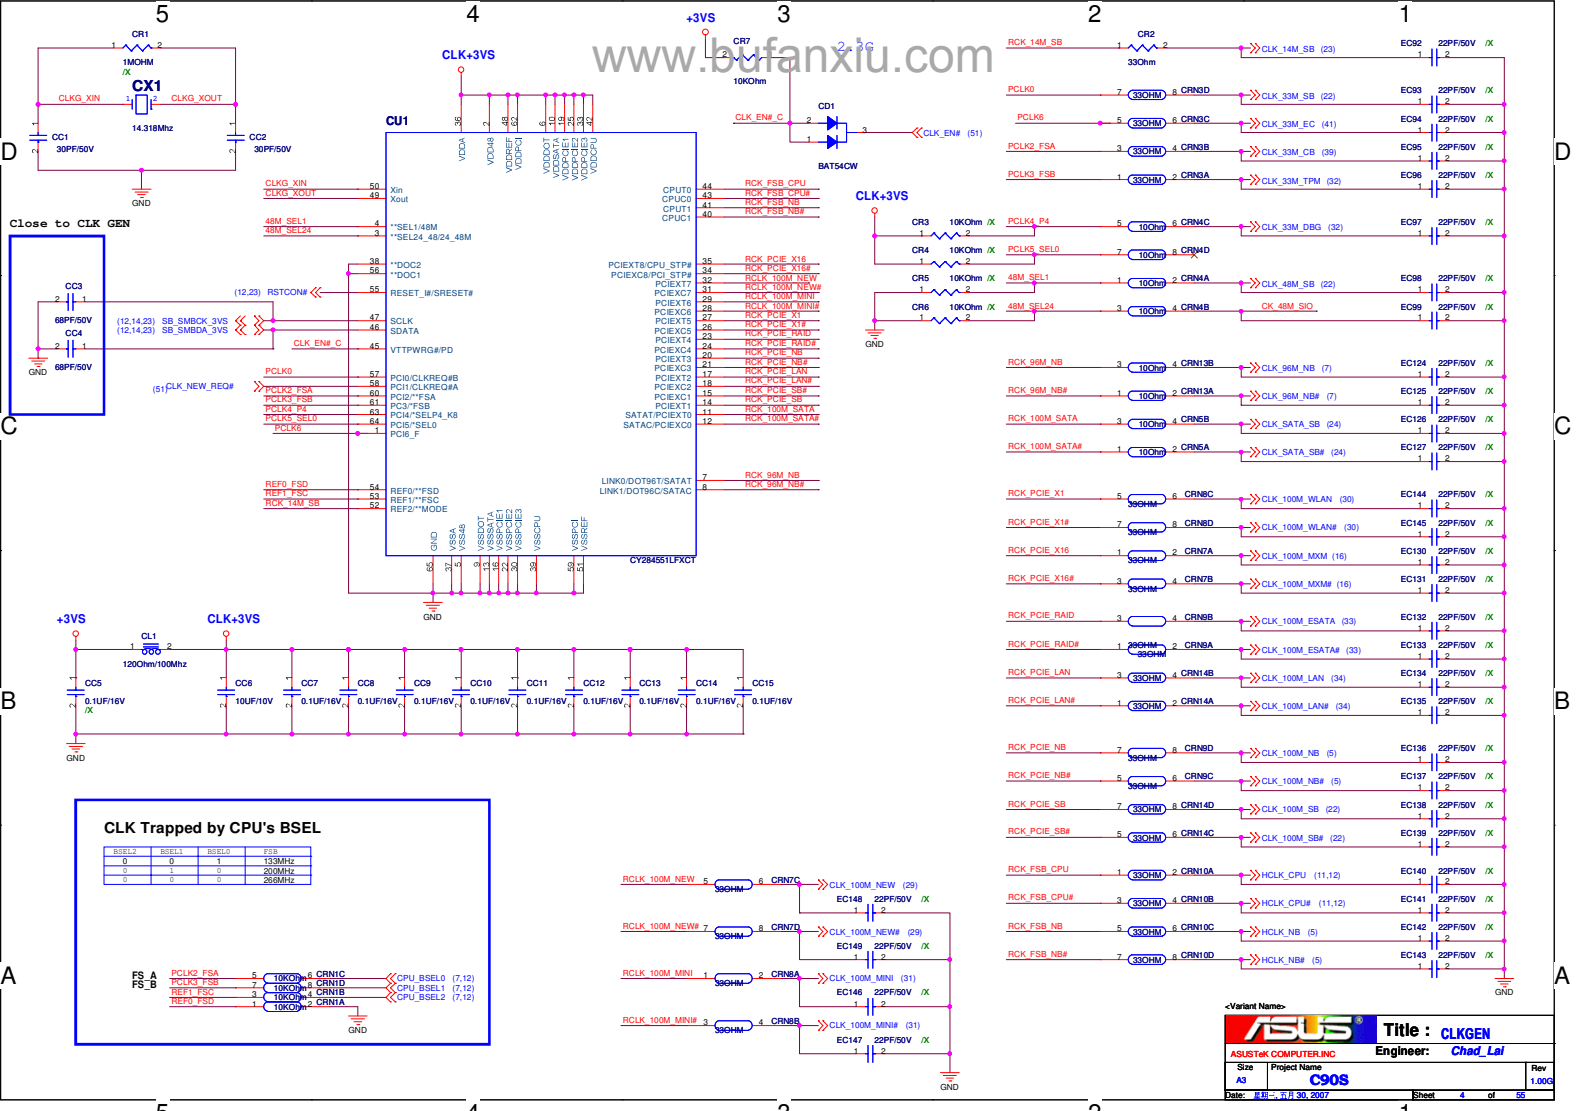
5 4 3 2 1

www.bufanxiu.com

+3VS
CR7
10KOhm
CLK_EN#_C
CD1
BAT54CW
CLK_EN# (51)

CR1
1MOHM
/X
CX1
CLKG_XIN
CLKG_XOUT
14.318Mhz
CC1
30PF/50V
CC2
30PF/50V
GND

CLK+3VS
CU1
VDDA VDD48 VDDREF VDDPCI VDDDOT VDDSATA VDDPCIE1 VDDPCIE2 VDDPCIE3 VDDCPU

CLKG_XIN
CLKG_XOUT
Xin
Xout
48M_SEL1
48M_SEL24
**SEL1/48M
**SEL24_48/24_48M
**DOC2
**DOC1
(12,23) RSTCON#
RESET_I#/SRESET#
(12,14,23) SB_SMBCK_3VS
(12,14,23) SB_SMBDA_3VS
SCLK
SDATA
CLK_EN#_C
VTTPWRG#/PD
PCLK0
(51) CLK_NEW_REQ#
PCLK2_FSA
PCLK3_FSB
PCLK4_P4
PCLK5_SEL0
PCLK6
PCI0/CLKREQ#B
PCI1/CLKREQ#A
PCI2/**FSA
PC3/*FSB
PCI4/*SELP4_K8
PCI5/*SEL0
PCI6_F
REF0_FSD
REF1_FSC
RCK_14M_SB
REF0/**FSD
REF1/**FSC
REF2/**MODE
GND VSSA VSS48 VSSDOT VSSSATA VSSPCIE1 VSSPCIE2 VSSPCIE3 VSSCPU VSSPCI VSSREF
CY28455ILFXCT
GND

CPUT0 CPUC0 CPUT1 CPUC1
RCK_FSB_CPU
RCK_FSB_CPU#
RCK_FSB_NB
RCK_FSB_NB#
PCIEXT8/CPU_STP#
PCIEXC8/PCI_STP#
PCIEXT7 PCIEXC7 PCIEXT6 PCIEXC6 PCIEXT5 PCIEXC5 PCIEXT4 PCIEXC4 PCIEXT3 PCIEXC3 PCIEXT2 PCIEXC2 PCIEXC1 PCIEXT1
SATAT/PCIEXT0
SATAC/PCIEXC0
RCK_PCIE_X16
RCK_PCIE_X16#
RCLK_100M_NEW
RCLK_100M_NEW#
RCLK_100M_MINI
RCLK_100M_MINI#
RCK_PCIE_X1
RCK_PCIE_X1#
RCK_PCIE_RAID
RCK_PCIE_RAID#
RCK_PCIE_NB
RCK_PCIE_NB#
RCK_PCIE_LAN
RCK_PCIE_LAN#
RCK_PCIE_SB
RCK_PCIE_SB#
RCK_100M_SATA
RCK_100M_SATA#
LINK0/DOT96T/SATAT
LINK1/DOT96C/SATAC
RCK_96M_NB
RCK_96M_NB#

Close to CLK GEN
CC3
68PF/50V
CC4
68PF/50V
GND

CLK+3VS
CR3 10KOhm /X
CR4 10KOhm /X
CR5 10KOhm /X
CR6 10KOhm /X
GND

RCK_14M_SB CR2 33Ohm CLK_14M_SB (23) EC92 22PF/50V /X
PCLK0 33OHM CRN3D CLK_33M_SB (22) EC93 22PF/50V /X
PCLK6 33OHM CRN3C CLK_33M_EC (41) EC94 22PF/50V /X
PCLK2_FSA 33OHM CRN3B CLK_33M_CB (39) EC95 22PF/50V /X
PCLK3_FSB 33OHM CRN3A CLK_33M_TPM (32) EC96 22PF/50V /X
PCLK4_P4 10Ohm CRN4C CLK_33M_DBG (32) EC97 22PF/50V /X
PCLK5_SEL0 10Ohm CRN4D
48M_SEL1 10Ohm CRN4A CLK_48M_SB (22) EC98 22PF/50V /X
48M_SEL24 10Ohm CRN4B CK_48M_SIO EC99 22PF/50V /X
RCK_96M_NB 10Ohm CRN13B CLK_96M_NB (7) EC124 22PF/50V /X
RCK_96M_NB# 10Ohm CRN13A CLK_96M_NB# (7) EC125 22PF/50V /X
RCK_100M_SATA 10Ohm CRN5B CLK_SATA_SB (24) EC126 22PF/50V /X
RCK_100M_SATA# 10Ohm CRN5A CLK_SATA_SB# (24) EC127 22PF/50V /X
RCK_PCIE_X1 33OHM CRN8C CLK_100M_WLAN (30) EC144 22PF/50V /X
RCK_PCIE_X1# 33OHM CRN8D CLK_100M_WLAN# (30) EC145 22PF/50V /X
RCK_PCIE_X16 33OHM CRN7A CLK_100M_MXM (16) EC130 22PF/50V /X
RCK_PCIE_X16# 33OHM CRN7B CLK_100M_MXM# (16) EC131 22PF/50V /X
RCK_PCIE_RAID 33OHM CRN9B CLK_100M_ESATA (33) EC132 22PF/50V /X
RCK_PCIE_RAID# 33OHM CRN9A CLK_100M_ESATA# (33) EC133 22PF/50V /X
RCK_PCIE_LAN 33OHM CRN14B CLK_100M_LAN (34) EC134 22PF/50V /X
RCK_PCIE_LAN# 33OHM CRN14A CLK_100M_LAN# (34) EC135 22PF/50V /X
RCK_PCIE_NB 33OHM CRN9D CLK_100M_NB (5) EC136 22PF/50V /X
RCK_PCIE_NB# 33OHM CRN9C CLK_100M_NB# (5) EC137 22PF/50V /X
RCK_PCIE_SB 33OHM CRN14D CLK_100M_SB (22) EC138 22PF/50V /X
RCK_PCIE_SB# 33OHM CRN14C CLK_100M_SB# (22) EC139 22PF/50V /X
RCK_FSB_CPU 33OHM CRN10A HCLK_CPU (11,12) EC140 22PF/50V /X
RCK_FSB_CPU# 33OHM CRN10B HCLK_CPU# (11,12) EC141 22PF/50V /X
RCK_FSB_NB 33OHM CRN10C HCLK_NB (5) EC142 22PF/50V /X
RCK_FSB_NB# 33OHM CRN10D HCLK_NB# (5) EC143 22PF/50V /X
GND

+3VS CLK+3VS
CL1
120Ohm/100Mhz
CC5 0.1UF/16V /X
CC6 10UF/10V
CC7 0.1UF/16V
CC8 0.1UF/16V
CC9 0.1UF/16V
CC10 0.1UF/16V
CC11 0.1UF/16V
CC12 0.1UF/16V
CC13 0.1UF/16V
CC14 0.1UF/16V
CC15 0.1UF/16V
GND

CLK Trapped by CPU's BSEL
| BSEL2 | BSEL1 | BSEL0 | FSB |
|---|---|---|---|
| 0 | 0 | 1 | 133MHz |
| 0 | 1 | 0 | 200MHz |
| 0 | 0 | 0 | 266MHz |

FS_A
FS_B
PCLK2_FSA
PCLK3_FSB
REF1_FSC
REF0_FSD
10KOhm CRN1C
10KOhm CRN1D
10KOhm CRN1B
10KOhm CRN1A
CPU_BSEL0 (7,12)
CPU_BSEL1 (7,12)
CPU_BSEL2 (7,12)
GND

RCLK_100M_NEW 33OHM CRN7C CLK_100M_NEW (29) EC148 22PF/50V /X
RCLK_100M_NEW# 33OHM CRN7D CLK_100M_NEW# (29) EC149 22PF/50V /X
RCLK_100M_MINI 33OHM CRN8A CLK_100M_MINI (31) EC146 22PF/50V /X
RCLK_100M_MINI# 33OHM CRN8B CLK_100M_MINI# (31) EC147 22PF/50V /X
GND

<Variant Name>
ASUS
Title : CLKGEN
ASUSTeK COMPUTER.INC
Engineer: Chad_Lai
Size A3
Project Name C90S
Rev 1.00G
Date: 星期一, 五月 30, 2007 Sheet 4 of 55

D C B A